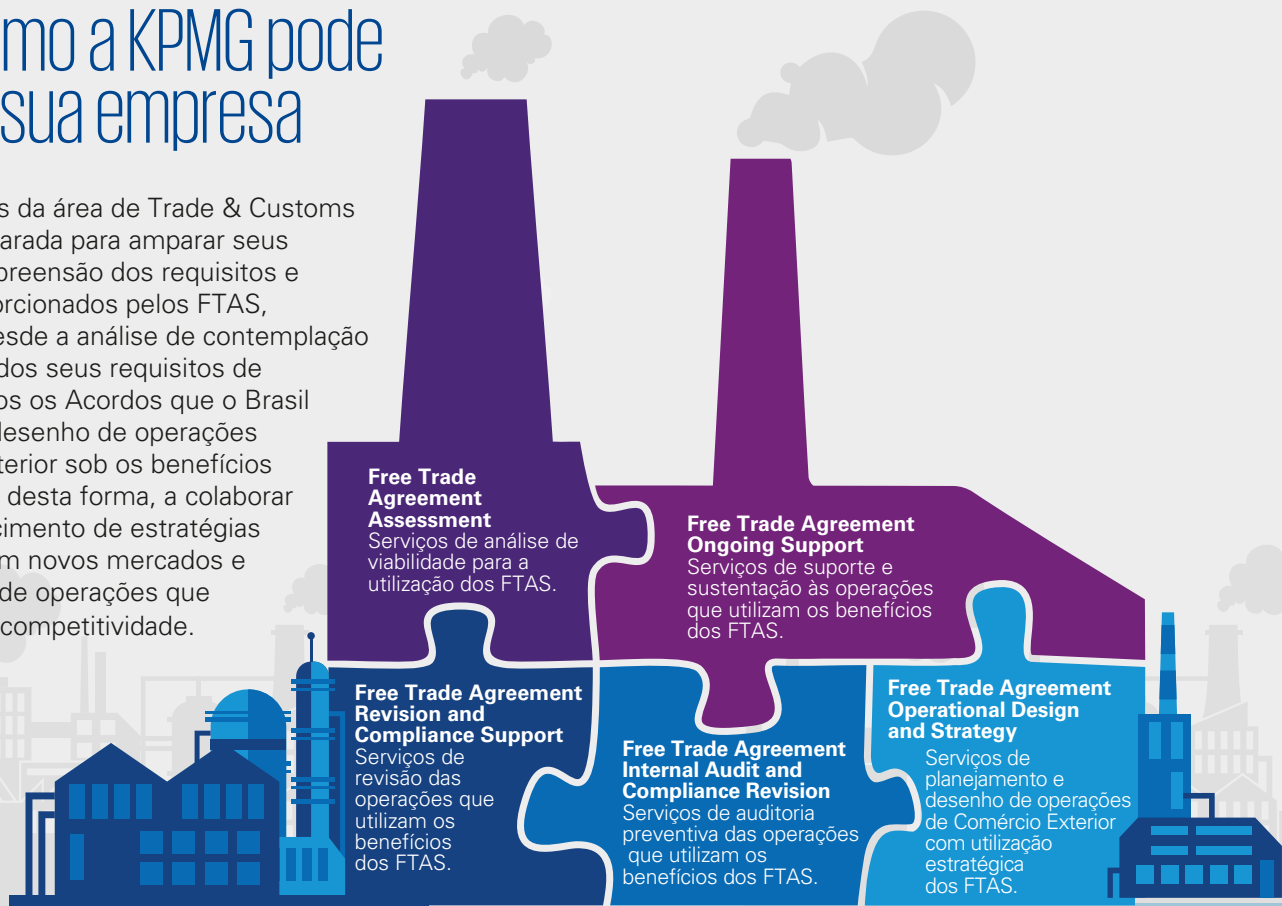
mo a KPMG pode
sua empresa

s da área de Trade & Customs
arada para amparar seus
preensão dos requisitos e
orcionados pelos FTAS,
esde a análise de contemplação
dos seus requisitos de
s os Acordos que o Brasil
desenho de operações
terior sob os benefícios
desta forma, a colaborar
cimento de estratégias
m novos mercados e
de operações que
competitividade.

Free Trade Agreement Assessment
Serviços de análise de viabilidade para a utilização dos FTAS.

Free Trade Agreement Ongoing Support
Serviços de suporte e sustentação às operações que utilizam os benefícios dos FTAS.

Free Trade Agreement Revision and Compliance Support
Serviços de revisão das operações que utilizam os benefícios dos FTAS.

Free Trade Agreement Internal Audit and Compliance Revision
Serviços de auditoria preventiva das operações que utilizam os benefícios dos FTAS.

Free Trade Agreement Operational Design and Strategy
Serviços de planejamento e desenho de operações de Comércio Exterior com utilização estratégica dos FTAS.